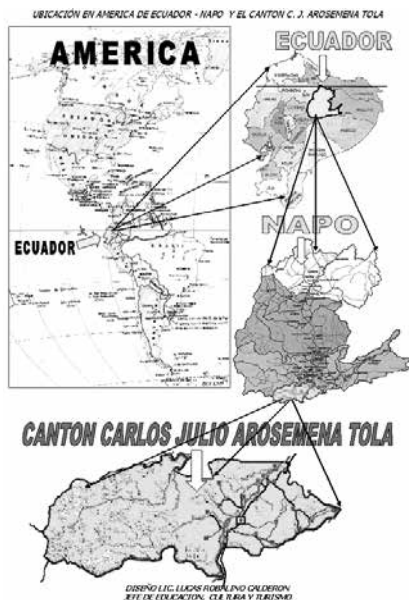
UBICACIÓN EN AMERICA DE ECUADOR - NAPO Y EL CANTON C. J. AROSEMENA TOLA

AMERICA

ECUADOR

ECUADOR

NAPO

CANTON CARLOS JULIO AROSEMENA TOLA

DISEÑO LIC. LUCAS ROBALINO CALDERON
JEFE DE EDUCACION, CULTURA Y TURISMO